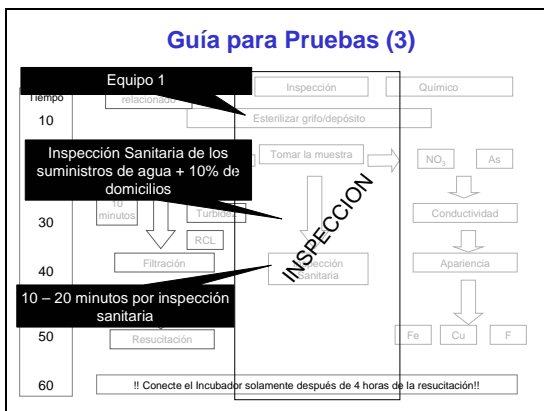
Guía para Pruebas (3)

Equipo 1

Tiempo

relacionado

Inspección

Químico

10

Esterilizar grifo/depósito

Inspección Sanitaria de los suministros de agua + 10% de domicilios

Tomar la muestra

$NO_3$

As

10 minutos

30

Turbidez

Conductividad

RCL

INSPECCION

40

Filtración

Inspección Sanitaria

Apariencia

10 – 20 minutos por inspección sanitaria

50

Resucitación

Fe

Cu

F

60

!! Conecte el Incubador solamente después de 4 horas de la resucitación!!